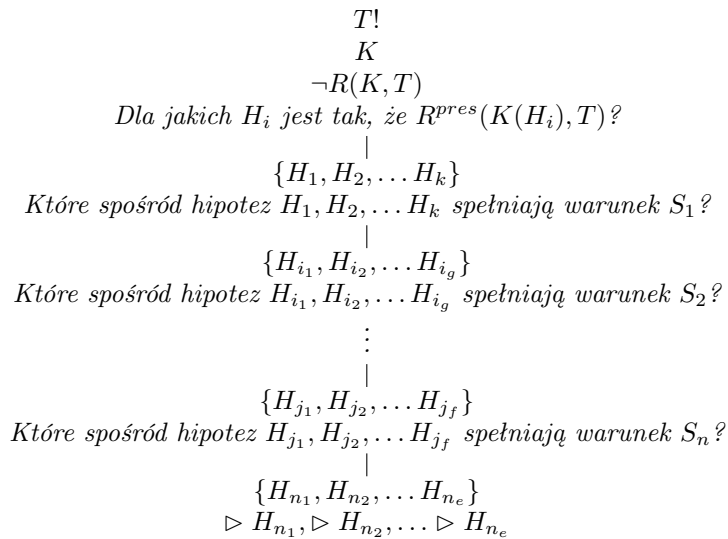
$T!$
$K$
$\neg R(K,T)$
*Dla jakich $H_i$ jest tak, że $R^{pres}(K(H_i),T)$?*
$\{H_1, H_2, \dots H_k\}$
*Które spośród hipotez $H_1, H_2, \dots H_k$ spełniają warunek $S_1$?*
$\{H_{i_1}, H_{i_2}, \dots H_{i_g}\}$
*Które spośród hipotez $H_{i_1}, H_{i_2}, \dots H_{i_g}$ spełniają warunek $S_2$?*
$\vdots$
$\{H_{j_1}, H_{j_2}, \dots H_{j_f}\}$
*Które spośród hipotez $H_{j_1}, H_{j_2}, \dots H_{j_f}$ spełniają warunek $S_n$?*
$\{H_{n_1}, H_{n_2}, \dots H_{n_e}\}$
$\rhd H_{n_1}, \rhd H_{n_2}, \dots \rhd H_{n_e}$